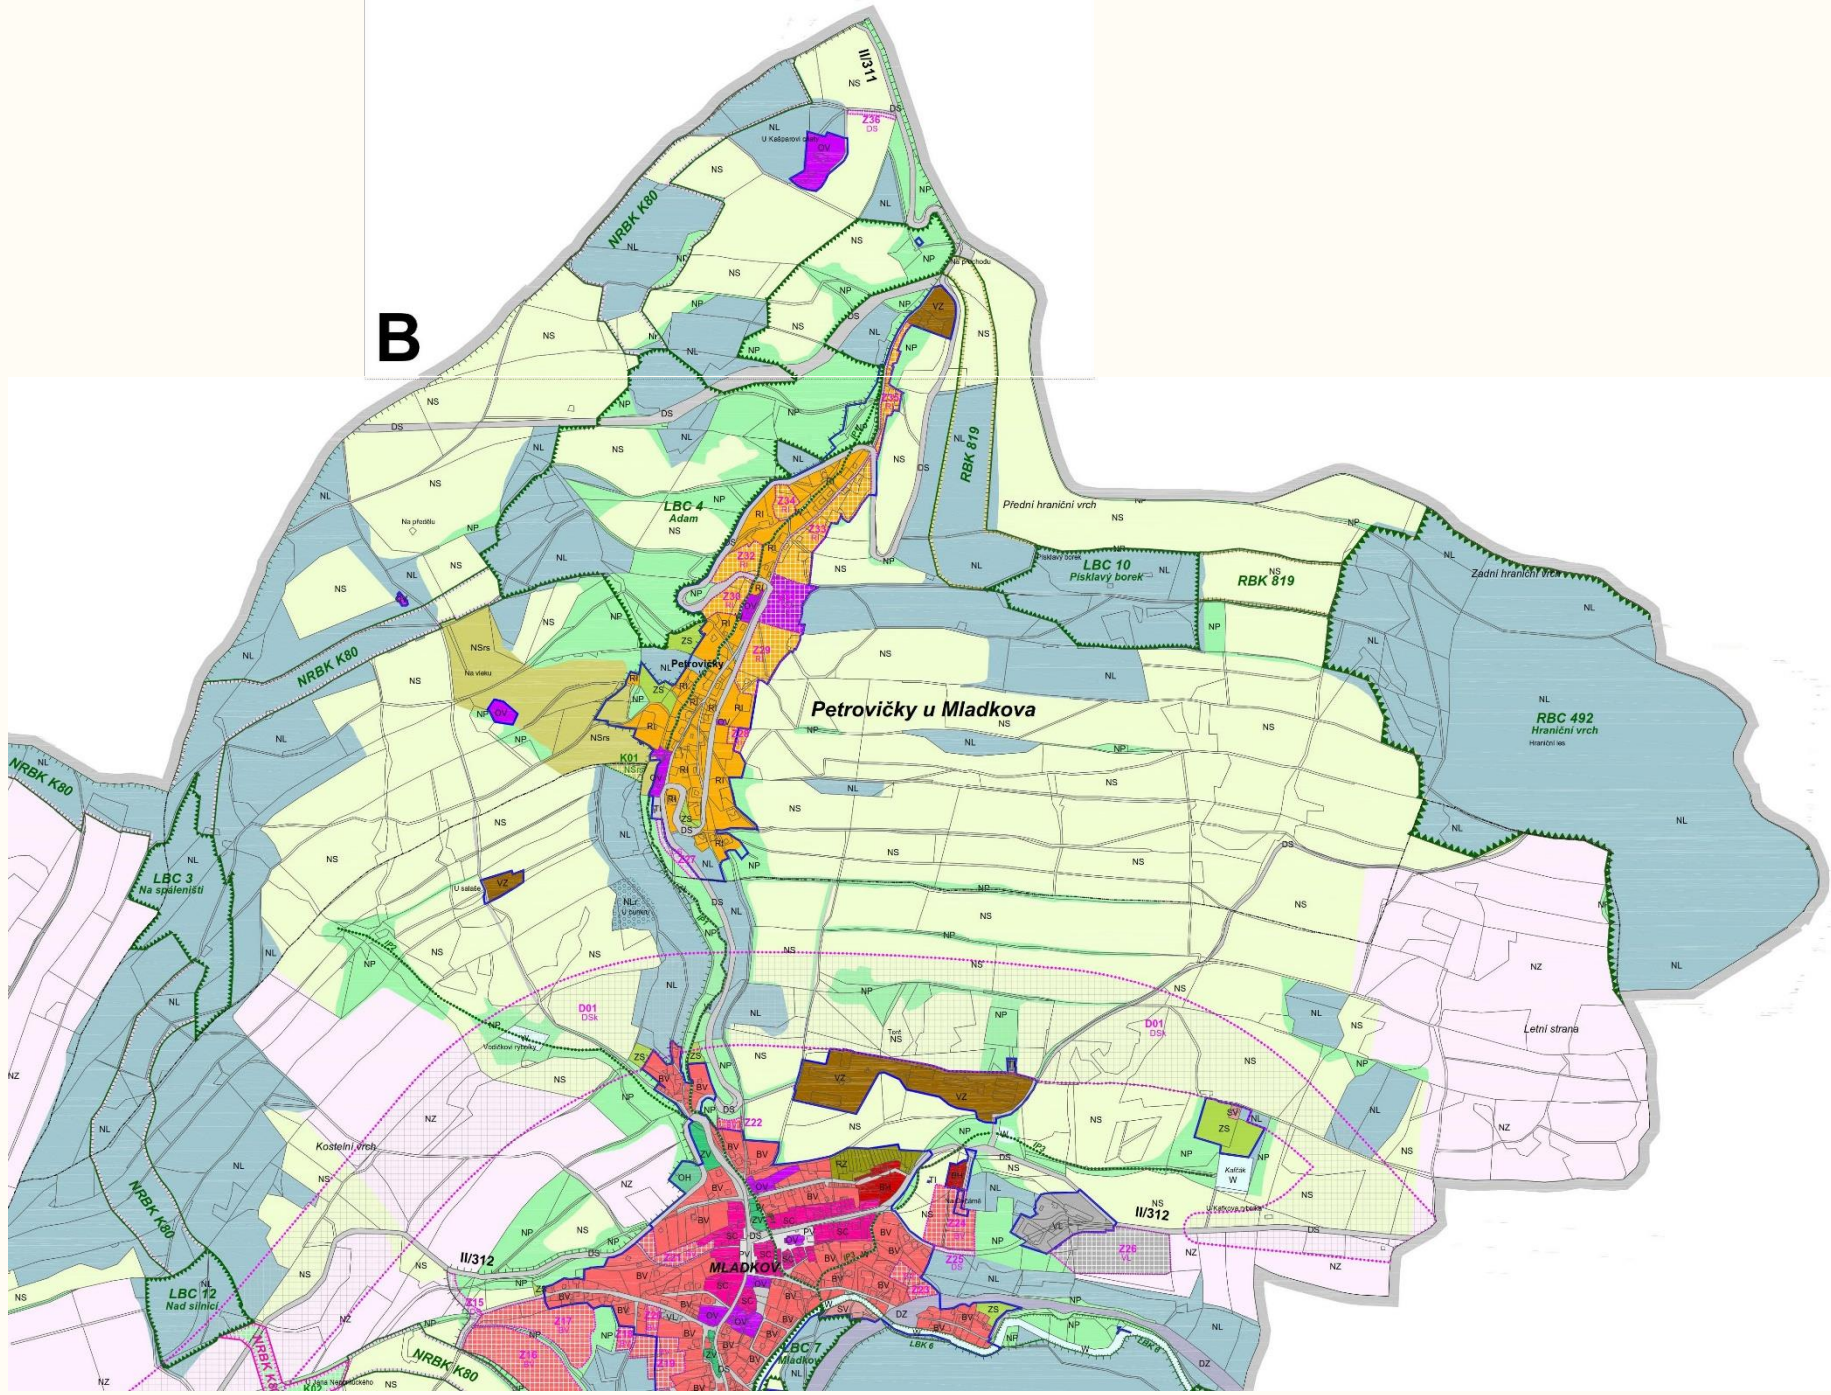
B

II/311

NS

DS

Z36
DS

NL

U Kašparovi cesty

OV

NS

NP

NRBK K80

NL

NS

NL

NP

Na průchodu

NS

NP

NP

VZ

NS

NS

NP

NL

NP

NP

DS

NS

NL

NP

DS

NP

NL

NL

NS

DS

RBK 819

NS

NL

LBC 4
Adam
NS

NP

Z34

Z33

Z32

Z30

Z29

Přední hraniční vrch

NS

NS

NP

Na předělu

NS

NL

NP

NL

NS

NL

Pisklavý borek

LBC 10
Pisklavý borek

NL

RBK 819

Zadní hraniční vrch

NL

NS

NP

NL

NRBK K80

NSrs

Na vleku

NS

ZS

Petrovičky

NL

ZS

NP

NS

NL

NL

NL

Petrovičky u Mladkova

NS

NS

NL

RBC 492
Hraniční vrch
Hraniční les

NRBK K80

NL

NP

NSrs

K01

NP

NL

NS

NL

NS

NL

NL

NS

NS

NS

ZS

DS

Z27

NL

NP

NS

NS

NS

LBC 3
Na spáleništi

U salaše

VZ

NLr
U paloun

DS

NL

NP

NS

NP

NS

NS

NZ

NL

NL

IP2

NP

NS

NS

NS

NL

D01
DSk

NL

NP

D01
DSk

NS

Letní strana

NZ

NP

Vodičkovi rybníky

Tuté
NS

NS

NL

NZ

ZS

BV

BV

NS

VZ

VZ

NS

NP

NL

NZ

NS

NP

DS

Z22

NS

ZS

SV

NP

Kostelní vrch

BV

NP

Kaftán
W

NS

NZ

NL

NRBK K80

NS

NZ

OH

BV

BV

NL

Na zámě

NS

II/312

NS

II/312

Z25

NP

Z26

NZ

NZ

NS

NL

LBC 12
Nad silnicí

NZ

NP

Z15

MLADKOV

NP

DZ

ZS

NP

NS

Z17

Z16

NL

NZ

NRBK K80

NRBK K80

LBC 7
Mladkov

LBK 6

NS

DZ

U Jana Nepomuckého

NS

NZ

K03